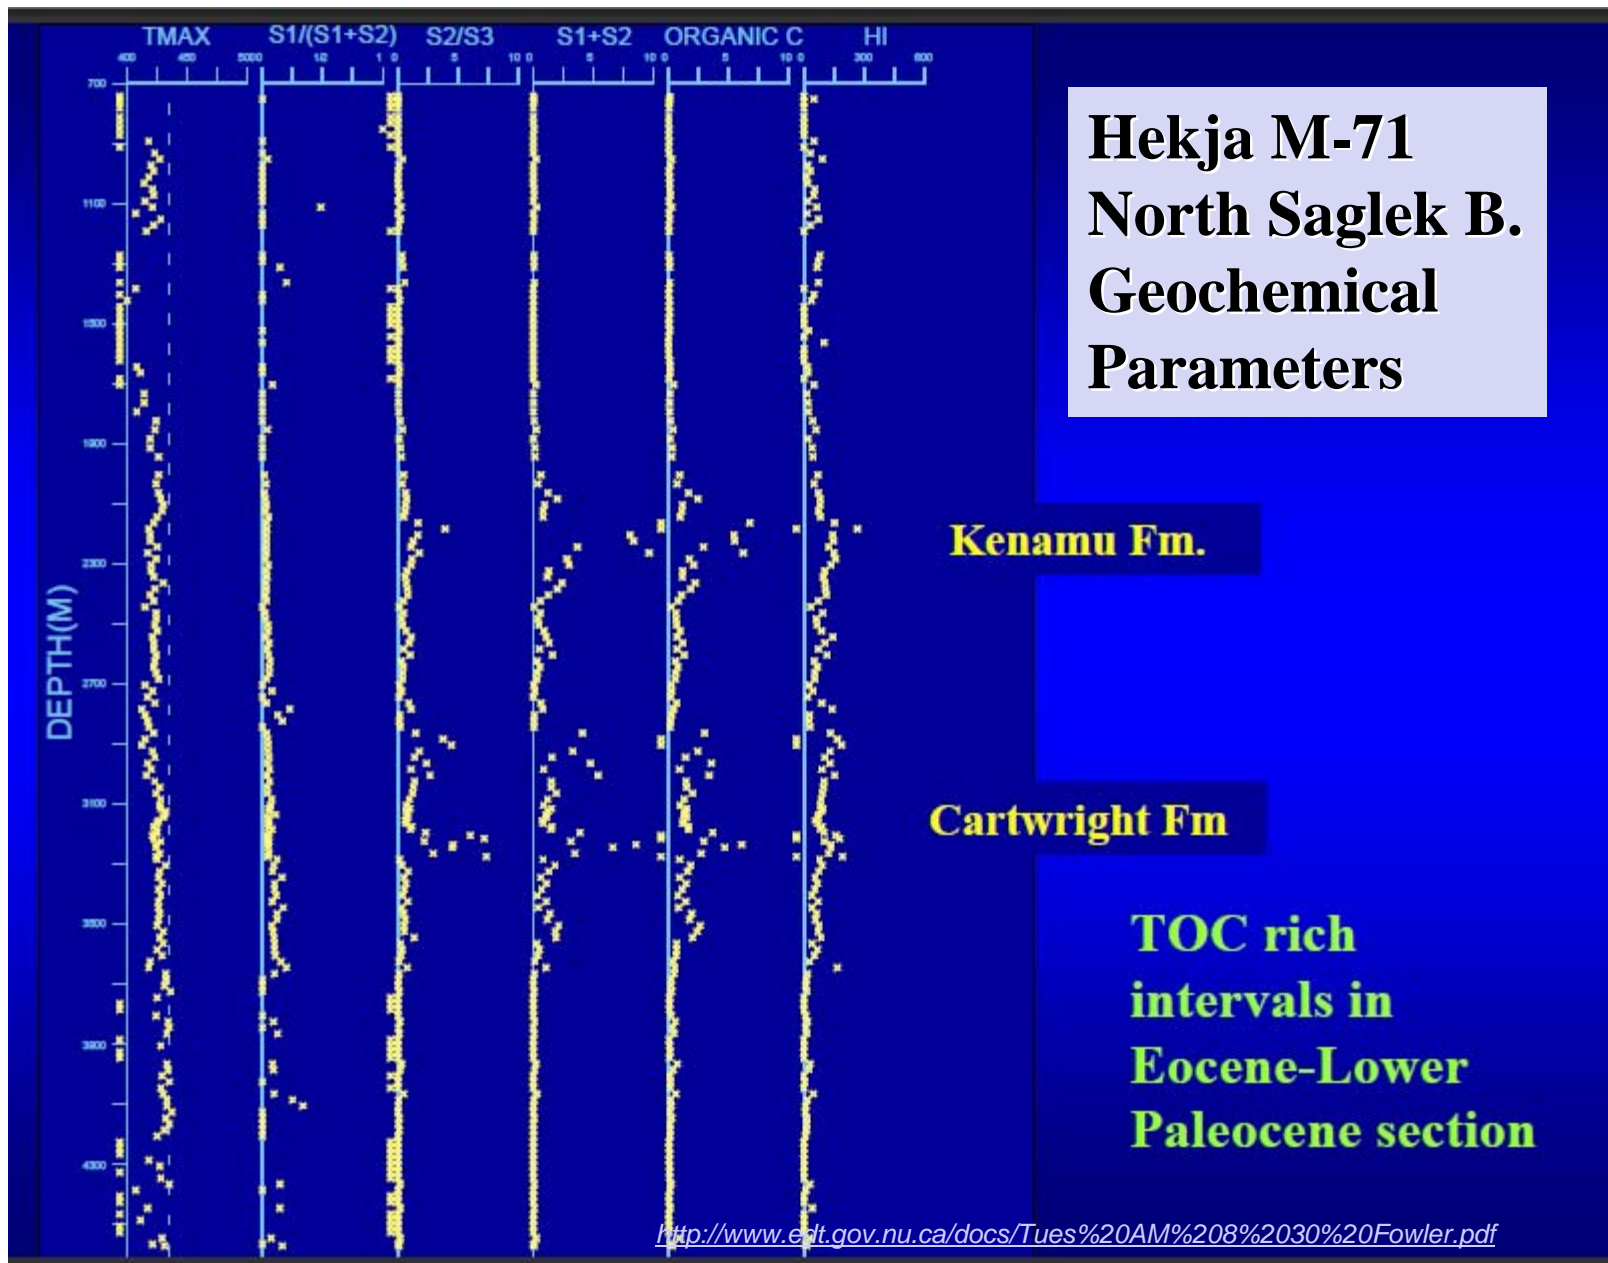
TMAX S1/(S1+S2) S2/S3 S1+S2 ORGANIC C HI

400 450 500 0 1/2 1 0 5 10 0 5 10 0 5 10 0 300 600

DEPTH(M)

700 1100 1500 1900 2300 2700 3100 3500 3900 4300

Hekja M-71
North Saglek B.
Geochemical
Parameters

Kenamu Fm.

Cartwright Fm

TOC rich intervals in Eocene-Lower Paleocene section

http://www.e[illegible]t.gov.nu.ca/docs/Tues%20AM%208%2030%20Fowler.pdf